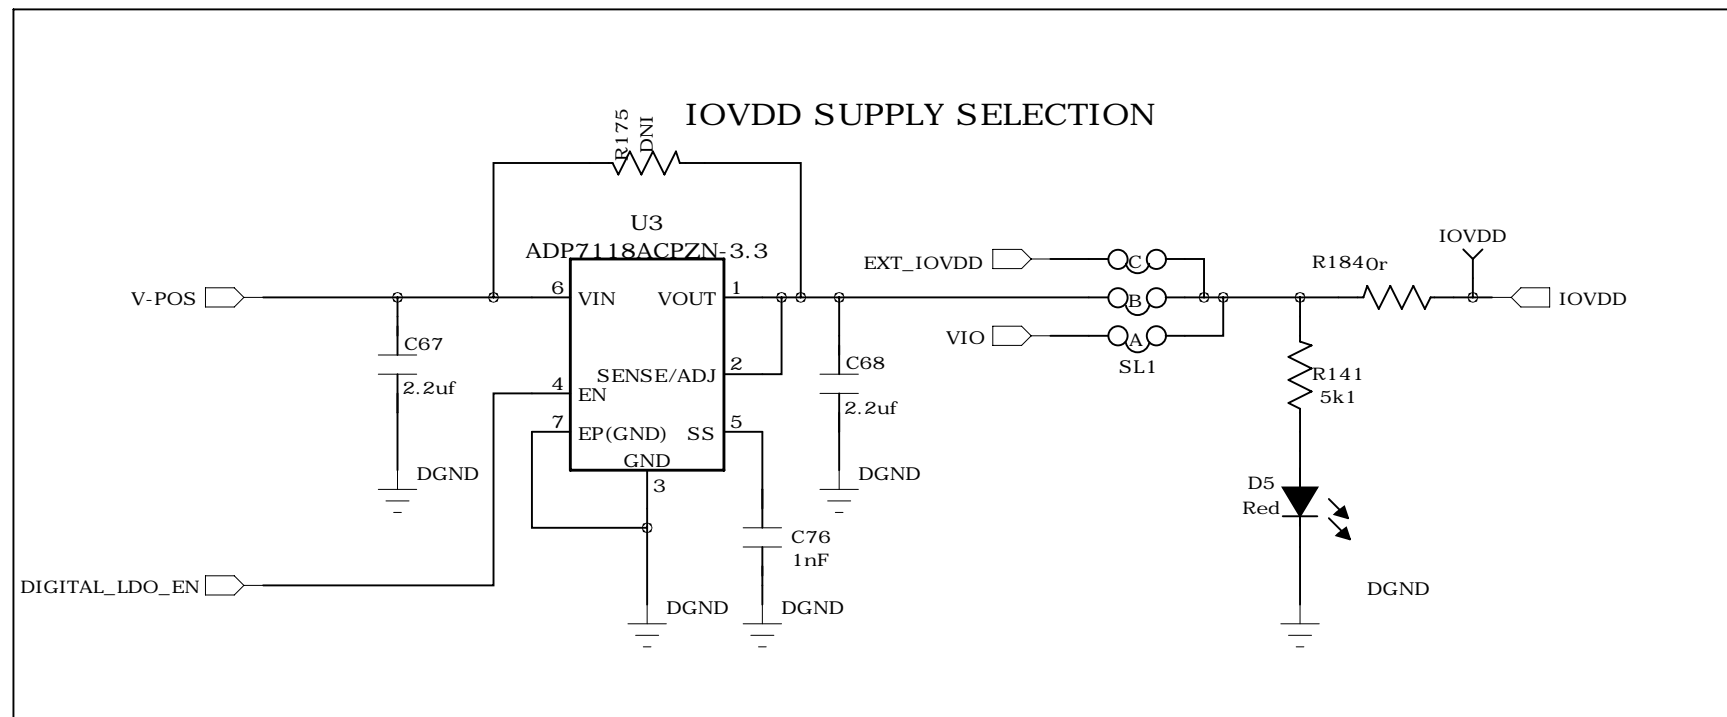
IOVDD SUPPLY SELECTION

R175
DNI

U3
ADP7118ACPZN-3.3

V-POS
6 VIN
VOUT 1
SENSE/ADJ 2
4 EN
7 EP(GND)
SS 5
GND
3

C67
2.2uf
DGND

C68
2.2uf
DGND

C76
1nF

DIGITAL_LDO_EN

DGND
DGND

EXT_IOVDD
C
B
VIO
A
SL1

R184 0r
IOVDD
IOVDD

R141
5k1

D5
Red

DGND